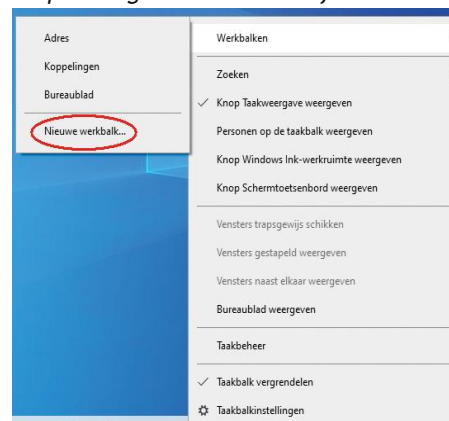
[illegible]

Adres
Koppelingen
Bureaublad
Nieuwe werkbalk...

Werkbalken
Zoeken
✓ Knop Taakweergave weergeven
Personen op de taakbalk weergeven
Knop Windows Ink-werkruimte weergeven
Knop Schermtoetsenbord weergeven
Vensters trapsgewijs schikken
Vensters gestapeld weergeven
Vensters naast elkaar weergeven
Bureaublad weergeven
Taakbeheer
✓ Taakbalk vergrendelen
Taakbalkinstellingen